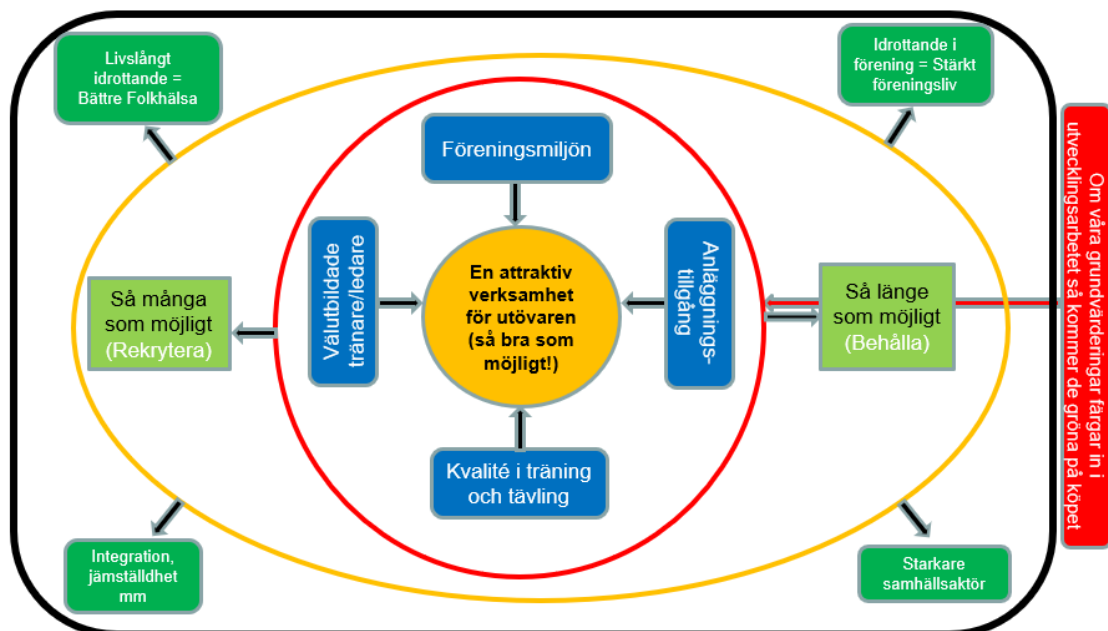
Livslångt idrottande = Bättre Folkhälsa

Idrottande i förening = Stärkt föreningsliv

Om våra grundvärderingar färgar in i utvecklingsarbetet så kommer de gröna på köpet

Föreningsmiljön

Välutbildade tränare/ledare

En attraktiv verksamhet för utövaren (så bra som möjligt!)

Anläggnings-tillgång

Så många som möjligt (Rekrytera)

Så länge som möjligt (Behålla)

Kvalité i träning och tävling

Integration, jämställdhet mm

Starkare samhällsaktör